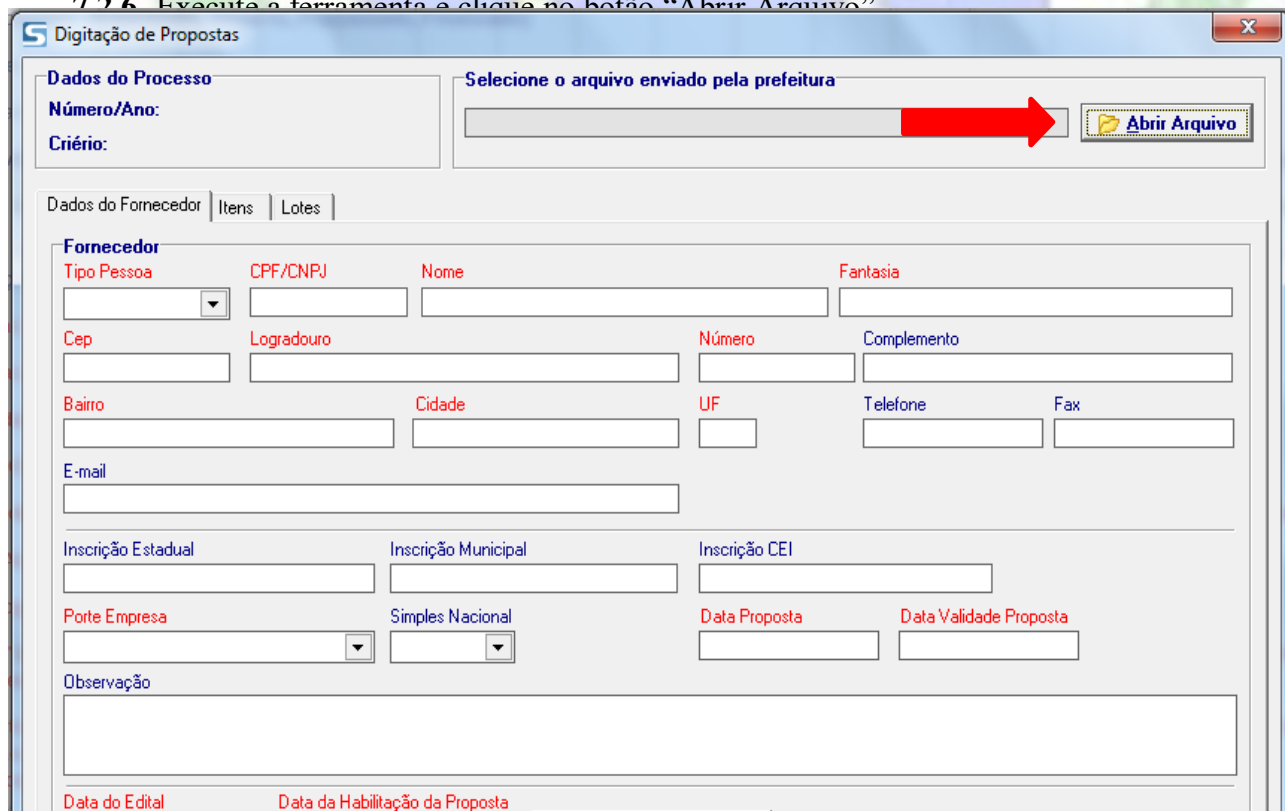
7.2.6. Execute a ferramenta e clique no botão "Abrir Arquivo"

Digitação de Propostas

Dados do Processo
Número/Ano:
Criério:

Selecione o arquivo enviado pela prefeitura
Abrir Arquivo

Dados do Fornecedor | Itens | Lotes

Fornecedor
Tipo Pessoa
CPF/CNPJ
Nome
Fantasia
Cep
Logradouro
Número
Complemento
Bairro
Cidade
UF
Telefone
Fax
E-mail
Inscrição Estadual
Inscrição Municipal
Inscrição CEI
Porte Empresa
Simples Nacional
Data Proposta
Data Validade Proposta
Observação
Data do Edital
Data da Habilitação da Proposta